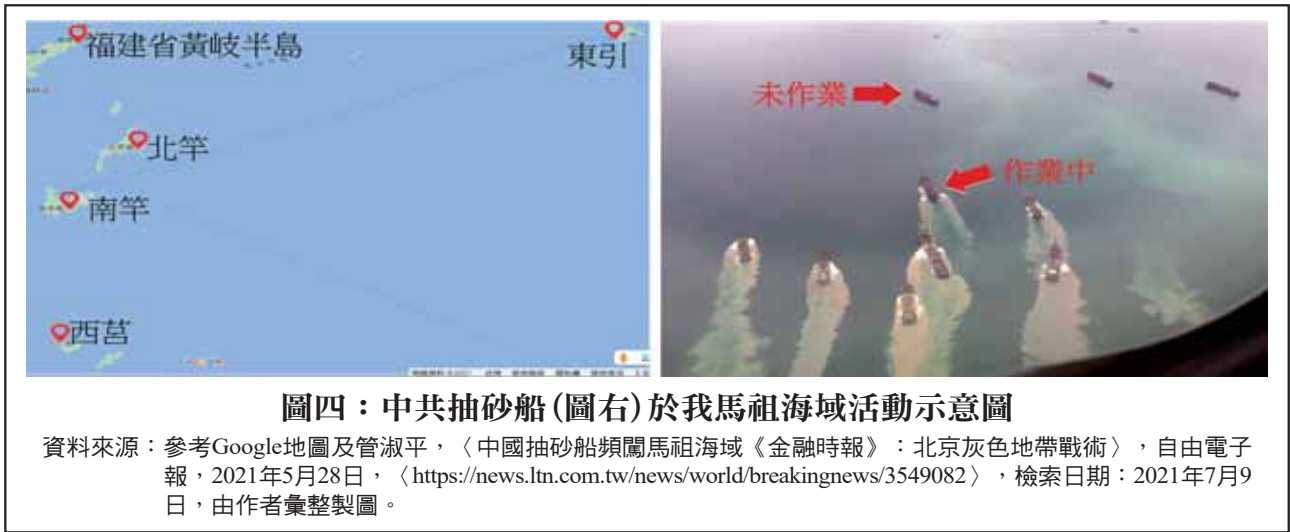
福建省黃岐半島

東引

北竿

南竿

西莒

未作業

作業中

圖四：中共抽砂船(圖右)於我馬祖海域活動示意圖

資料來源：參考Google地圖及管淑平，〈中國抽砂船頻闖馬祖海域《金融時報》：北京灰色地帶戰術〉，自由電子報，2021年5月28日，〈https://news.ltn.com.tw/news/world/breakingnews/3549082〉，檢索日期：2021年7月9日，由作者彙整製圖。